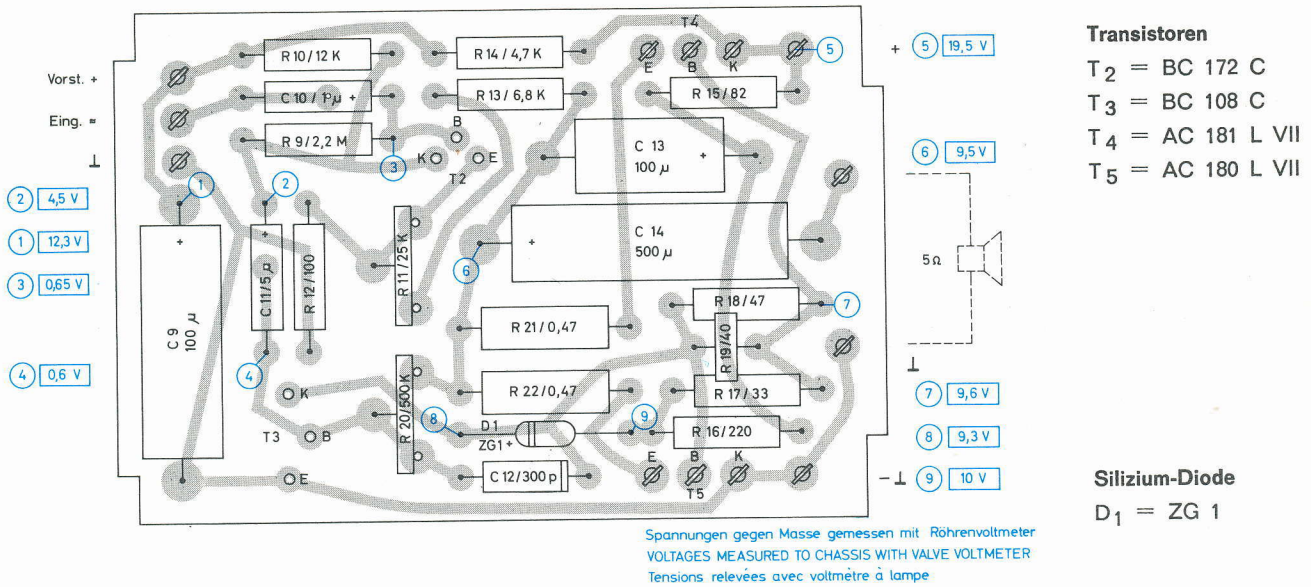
Vorst. +

Eing. ≈

⊥

2 4,5 V

1 12,3 V

3 0,65 V

4 0,6 V

R 10 / 12 K

R 14 / 4,7 K

T4

E B K

5

+ 5 19,5 V

C 10 / 1 μ +

R 13 / 6,8 K

R 15 / 82

R 9 / 2,2 M

B

3 K E

T2

C 13 100 μ +

6 9,5 V

1 2

+

C 14 500 μ

5Ω

C 9 100 μ

C 11 / 5 μ

R 12 / 100

R 11 / 25 K

6

R 18 / 47

7

R 21 / 0,47

R 19 / 40

⊥

4

K

R 20 / 500 K

R 22 / 0,47

R 17 / 33

7 9,6 V

8

9

D1

ZG1 +

R 16 / 220

8 9,3 V

T3 B

E

C 12 / 300 p

E B K

T5

– ⊥ 9 10 V

Transistoren

$T_2$ = BC 172 C

$T_3$ = BC 108 C

$T_4$ = AC 181 L VII

$T_5$ = AC 180 L VII

Silizium-Diode

$D_1$ = ZG 1

Spannungen gegen Masse gemessen mit Röhrenvoltmeter
VOLTAGES MEASURED TO CHASSIS WITH VALVE VOLTMETER
Tensions relevées avec voltmètre à lampe